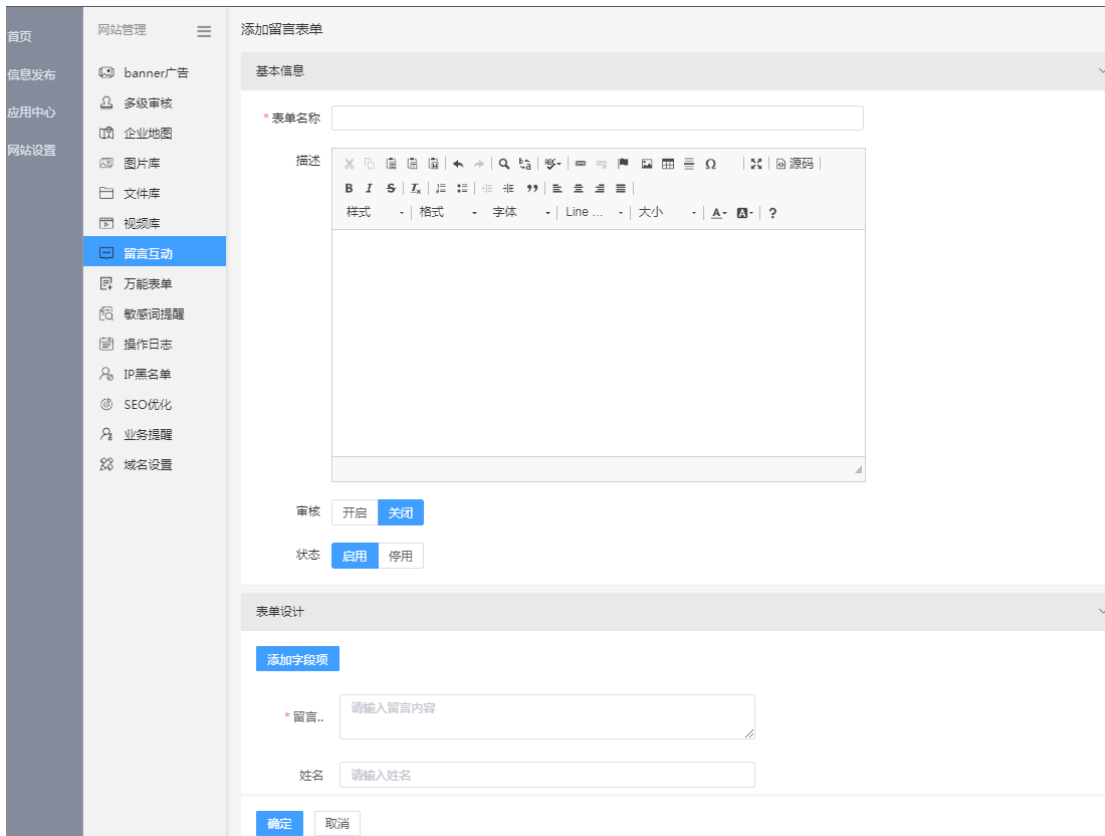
首页
信息发布
应用中心
网站设置

网站管理
banner广告
多级审核
企业地图
图片库
文件库
视频库
留言互动
万能表单
敏感词提醒
操作日志
IP黑名单
SEO优化
业务提醒
域名设置

添加留言表单

基本信息

* 表单名称

描述

源码

B I S $I_x$ ” ?

样式 格式 字体 Line ... 大小 A A

审核 开启 关闭

状态 启用 停用

表单设计

添加字段项

* 留言.. 请输入留言内容

姓名 请输入姓名

确定 取消